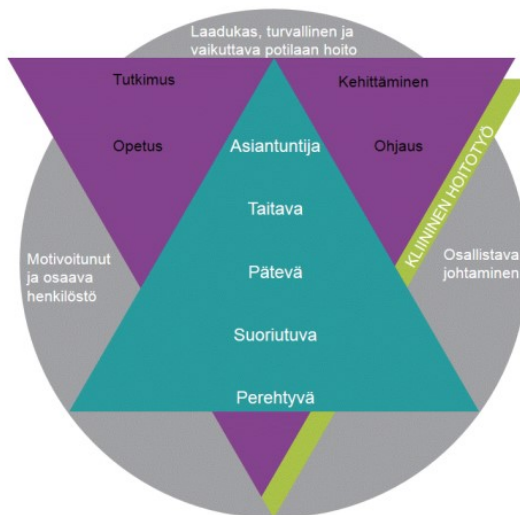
Laadukas, turvallinen ja vaikuttava potilaan hoito

Tutkimus

Kehittäminen

Opetus

Asiantuntija

Ohjaus

KLIININEN HOITOTYÖ

Taitava

Motivoitunut ja osaava henkilöstö

Pätevä

Osallistava johtaminen

Suoriutuva

Perehtyvä